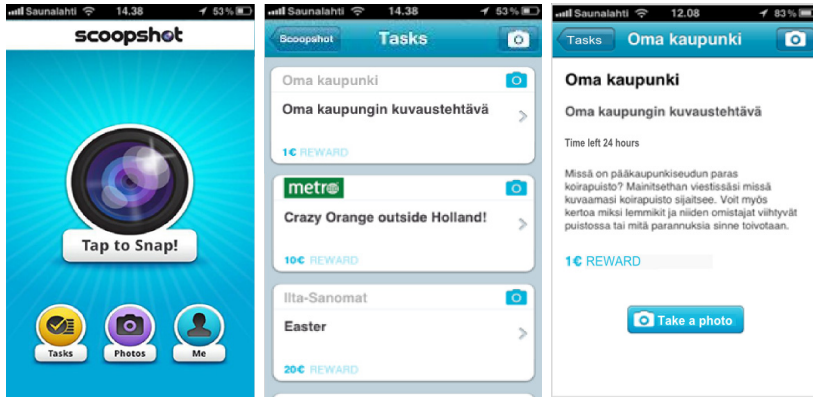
Saunalahti 14.38 53 %

scoopshot

Tap to Snap!

Tasks Photos Me

Saunalahti 14.38 53 %

Scoopshot Tasks

Oma kaupunki

Oma kaupungin kuvaustehtävä

1€ REWARD

metro

Crazy Orange outside Holland!

10€ REWARD

Ilta-Sanomat

Easter

20€ REWARD

Saunalahti 12.08 83 %

Tasks Oma kaupunki

Oma kaupunki

Oma kaupungin kuvaustehtävä

Time left 24 hours

Missä on pääkaupunkiseudun paras koirapuisto? Mainitsethan viestissäsi missä kuvaamasi koirapuisto sijaitsee. Voit myös kertoa miksi lemmikit ja niiden omistajat viihtyvät puistossa tai mitä parannuksia sinne toivotaan.

1€ REWARD

Take a photo